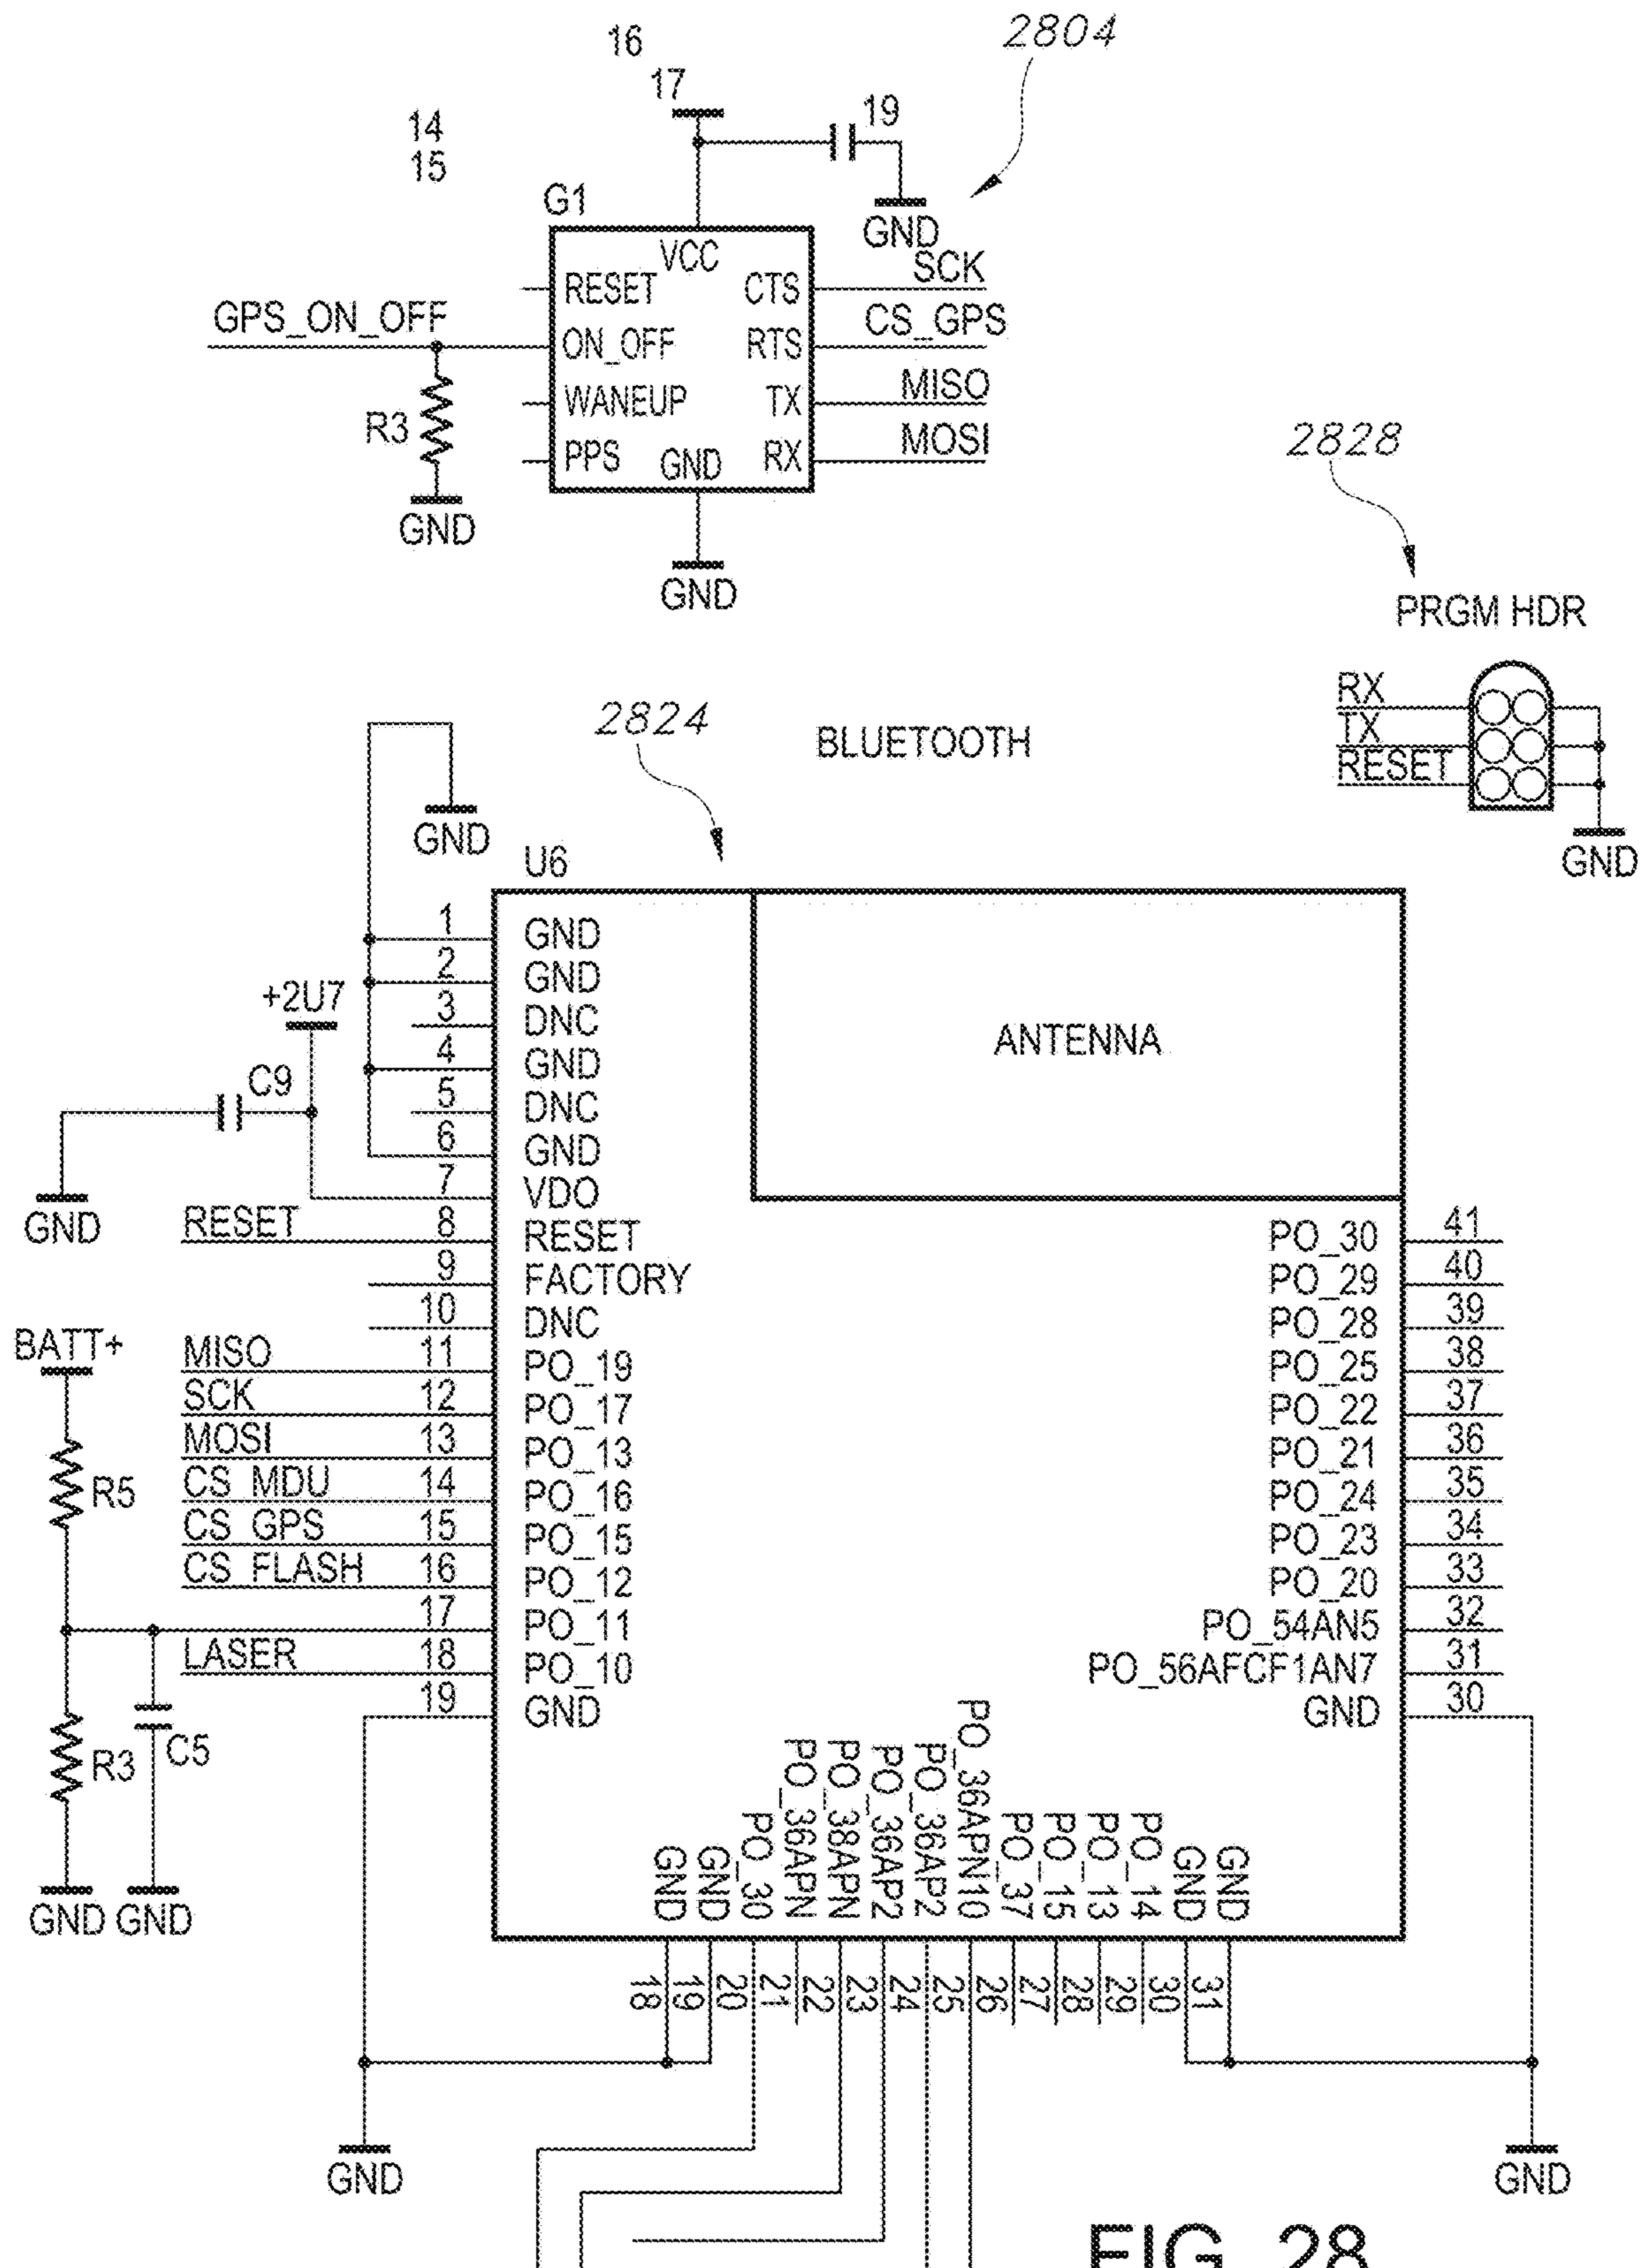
16
17
2804
19
14
15
G1
GND
VCC
SCK
RESET
CTS
GPS_ON_OFF
CS_GPS
ON_OFF
RTS
MISO
WANEUP
TX
R3
MOSI
PPS
GND
RX
GND
GND
2828
PRGM HDR
RX
TX
RESET
GND
2824
BLUETOOTH
GND
U6
1 GND
2 GND
+2U7
3 DNC
ANTENNA
4 GND
C9
5 DNC
6 GND
7 VDO
GND
RESET
8 RESET
9 FACTORY
10 DNC
BATT+
MISO
11 PO_19
SCK
12 PO_17
MOSI
13 PO_13
R5
CS_MDU
14 PO_16
CS_GPS
15 PO_15
CS_FLASH
16 PO_12
17 PO_11
LASER
18 PO_10
19 GND
R3
C5
GND GND
PO_30 41
PO_29 40
PO_28 39
PO_25 38
PO_22 37
PO_21 36
PO_24 35
PO_23 34
PO_20 33
PO_54AN5 32
PO_56AFCF1AN7 31
GND 30
GND
GND
PO_30
PO_36APN
PO_38APN
PO_36AP2
PO_36AP2
PO_36APN10
PO_37
PO_15
PO_13
PO_14
GND
GND
18
19
20
21
22
23
24
25
26
27
28
29
30
31
GND
GND
FIG. 28